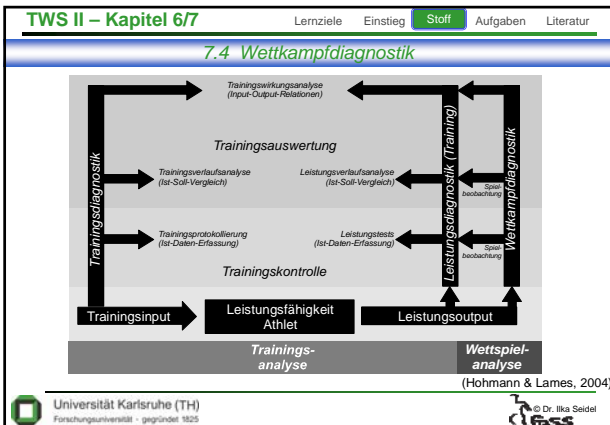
TWS II – Kapitel 6/7

Lernziele Einstieg Stoff Aufgaben Literatur

7.4 Wettkampfdiagnostik

Trainingswirkungsanalyse (Input-Output-Relationen)

Trainingsauswertung

Trainingsdiagnostik

Trainingsverlaufsanalyse (Ist-Soll-Vergleich)

Leistungsverlaufsanalyse (Ist-Soll-Vergleich)

Leistungsdiagnostik (Training)

Wettkampfdiagnostik

Spielbeobachtung

Trainingsprotokollierung (Ist-Daten-Erfassung)

Leistungstests (Ist-Daten-Erfassung)

Spielbeobachtung

Trainingskontrolle

Trainingsinput

Leistungsfähigkeit Athlet

Leistungsoutput

Trainingsanalyse

Wettspielanalyse

(Hohmann & Lames, 2004)

Universität Karlsruhe (TH)
Forschungsuniversität · gegründet 1825

© Dr. Ilka Seidel
fss